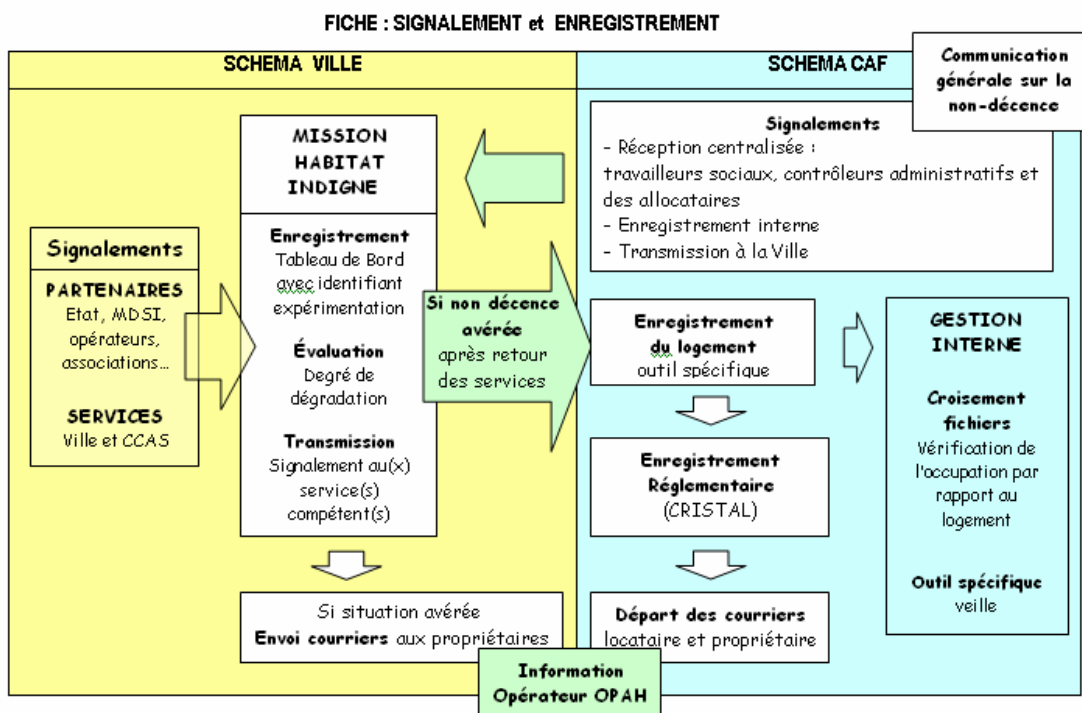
FICHE : SIGNALEMENT et ENREGISTREMENT

SCHEMA VILLE

SCHEMA CAF

Communication générale sur la non-décence

MISSION HABITAT INDIGNE

Signalements
- Réception centralisée :
travailleurs sociaux, contrôleurs administratifs et des allocataires
- Enregistrement interne
- Transmission à la Ville

Signalements

PARTENAIRES
Etat, MDSI, opérateurs, associations…

SERVICES
Ville et CCAS

Enregistrement
Tableau de Bord avec identifiant expérimentation

Évaluation
Degré de dégradation

Transmission
Signalement au(x) service(s) compétent(s)

Si non décence avérée
après retour des services

Enregistrement du logement
outil spécifique

Enregistrement Réglementaire
(CRISTAL)

GESTION INTERNE

Croisement fichiers
Vérification de l'occupation par rapport au logement

Outil spécifique
veille

Si situation avérée
Envoi courriers aux propriétaires

Départ des courriers
locataire et propriétaire

Information
Opérateur OPAH